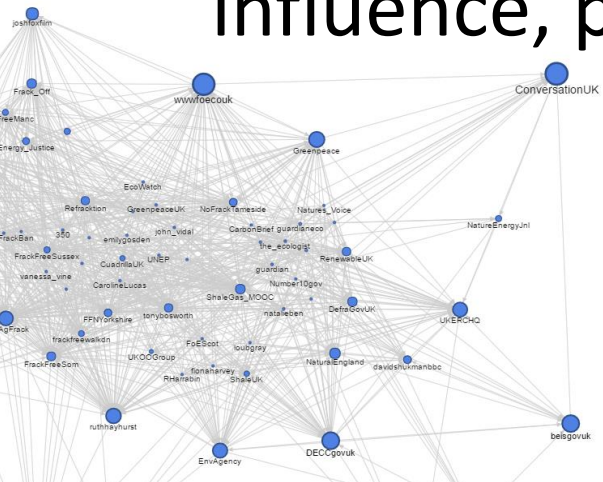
Influence, p

joshfoxfilm
Frack_Off
wwwfoecouk
ConversationUK
reeManc
Energy_Justice
Greenpeace
EcoWatch
Refraktion
GreenpeaceUK
NoFrackTameside
Natures_Voice
john_vidal
CarbonBrief
guardianeco
NatureEnergyJnl
rackBan
350
emilygosden
the_ecologist
FrackFreeSussex
CuadrillaUK
UNEP
RenewableUK
vanessa_vine
guardian
CarolineLucas
Number10gov
ShaleGas_MOOC
DefraGovUK
AgFrack
FFNYorkshire
tonybosworth
natalieben
UKERCHQ
frackfreewalkdn
FoEScot
loubgray
FrackFreeSom
UKOOGroup
NaturalEngland
davidshukmanbbc
fionaharvey
RHarrabin
ShaleUK
ruthhayhurst
beisgovuk
EnvAgency
DECCgovuk